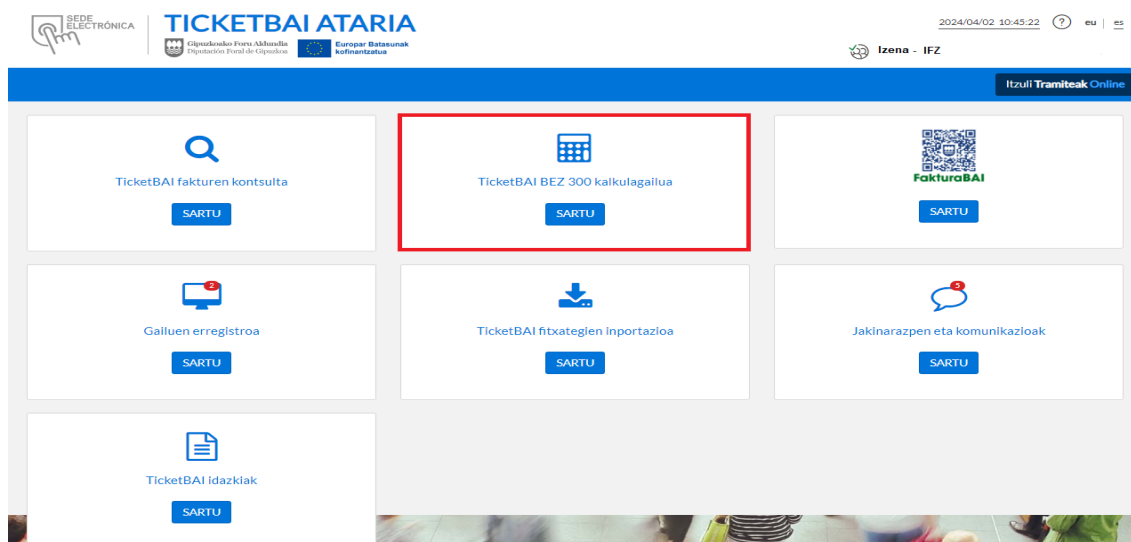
SEDE ELECTRÓNICA

TICKETBAI ATARIA

Gipuzkoako Foru Aldundia
Diputación Foral de Gipuzkoa

Europar Batasunak kofinantzatua

2024/04/02 10:45:22 ? eu | es

Izena - IFZ

Itzuli Tramiteak Online

TicketBAI fakturen kontsulta
SARTU

TicketBAI BEZ 300 kalkulagailua
SARTU

FakturaBAI
SARTU

2
Gailuen erregistroa
SARTU

TicketBAI fitxategien inportazioa
SARTU

5
Jakinarazpen eta komunikazioak
SARTU

TicketBAI idazkiak
SARTU